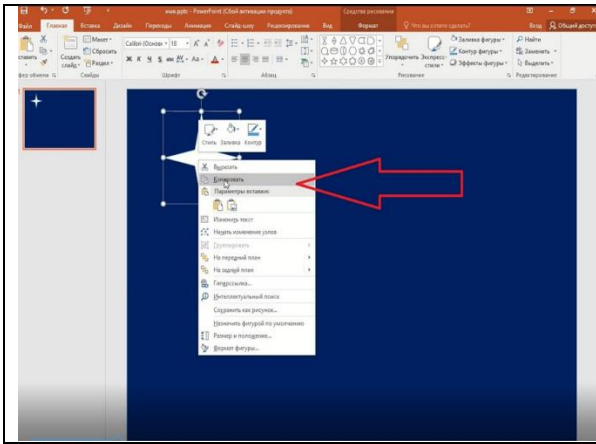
новая.pptx - PowerPoint (Сбой активации продукта)
Средства рисования
Файл
Главная
Вставка
Дизайн
Переходы
Анимация
Слайд-шоу
Рецензирование
Вид
Формат
Что вы хотите сделать?
Вход
Общий доступ
Вставить
Создать слайд
Макет
Сбросить
Раздел
Calibri (Основн
18
Упорядочить
Экспресс-стили
Заливка фигуры
Контур фигуры
Эффекты фигуры
Найти
Заменить
Выделить
Буфер обмена
Слайды
Шрифт
Абзац
Рисование
Редактирование
Стиль
Заливка
Контур
Вырезать
Копировать
Параметры вставки:
Изменить текст
Начать изменение узлов
Группировать
На передний план
На задний план
Гиперссылка...
Интеллектуальный поиск
Сохранить как рисунок...
Назначить фигурой по умолчанию
Размер и положение...
Формат фигуры...